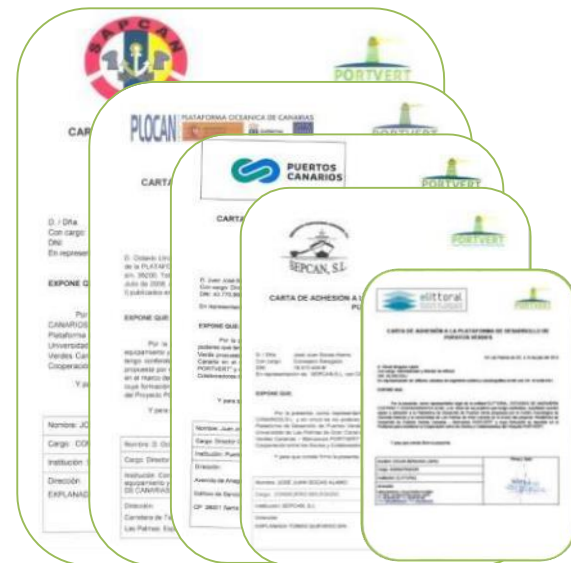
SAPCAN

PORTVERT

CAR

D. / Dña
Con cargo:
DNI
En represen

EXPONE Q

Por
CANARIOS
Plataforma
Universidad
Verdes Can
Cooperación

Y pa

Nombre: JO
Cargo: CO
Institución:
Dirección:
EXPLANAD

PLOCAN PLATAFORMA OCEANICA DE CANARIAS

PORTVERT

CARTA

D. Octavio Llin
de la PLATAF
95236. Tel
Julio de 2008,
Establecidas en

EXPONE QUE

Por la
equipamiento y
cargo conferido
propuesta por
en el marco de
cuya formación
del Proyecto P

Y para

Nombre: D. Oc
Cargo: Director
Institución: Con
equipamiento y
DE CANARIAS
Dirección:
Carretera de Ta
Las Palmas

PUERTOS CANARIOS

PORTVERT

CARTA

D. Juan José
Con cargo Dire
DNI: 43.775.94
En representac

EXPONE QUE:

Por la
poderes que le
Verde proyecto
Canaria en el
equipamiento y
PORTVERT" y
Colaboraciones

Y para c

Nombre: Juan J
Cargo: Director
Institución: Puer
Dirección:
Avenida de Anag
Edificio de Servic
CP: 38001 Sant

PORTVERT

SEPCAN, S.L.

CARTA DE ADHESIÓN A L

D. / Dña
Con cargo
DNI
En representación de SEPCAN, S.L.

EXPONE QUE:

Nombre: JOSE JUAN BODAS ALAMO
Cargo: CONSEJERO DELEGADO
Institución: SEPCAN, S.L.
Dirección:
EXPLANADA TOMAS QUEVEDO S/N

elittoral

PORTVERT

CARTA DE ADHESIÓN A LA PLATAFORMA DE DESARROLLO DE PUERTOS VERDES

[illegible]

EXPONE QUE:

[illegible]

Nombre: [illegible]
Cargo: ADMINISTRADOR
Institución: ELITTORAL
Dirección: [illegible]